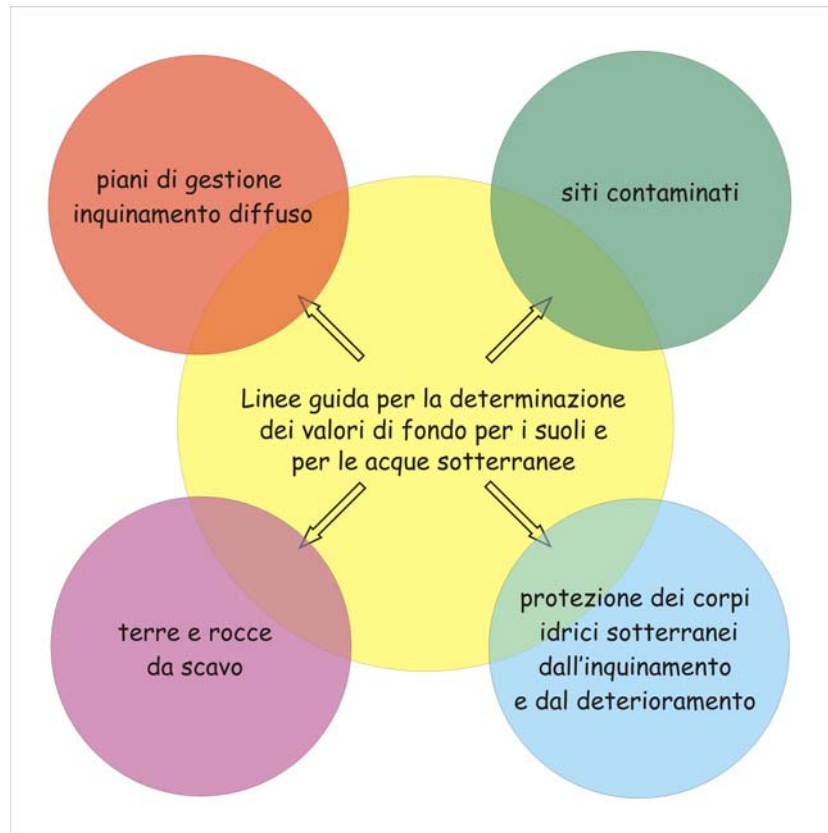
piani di gestione
inquinamento diffuso

siti contaminati

Linee guida per la determinazione
dei valori di fondo per i suoli e
per le acque sotterranee

terre e rocce
da scavo

protezione dei corpi
idrici sotterranei
dall'inquinamento
e dal deterioramento